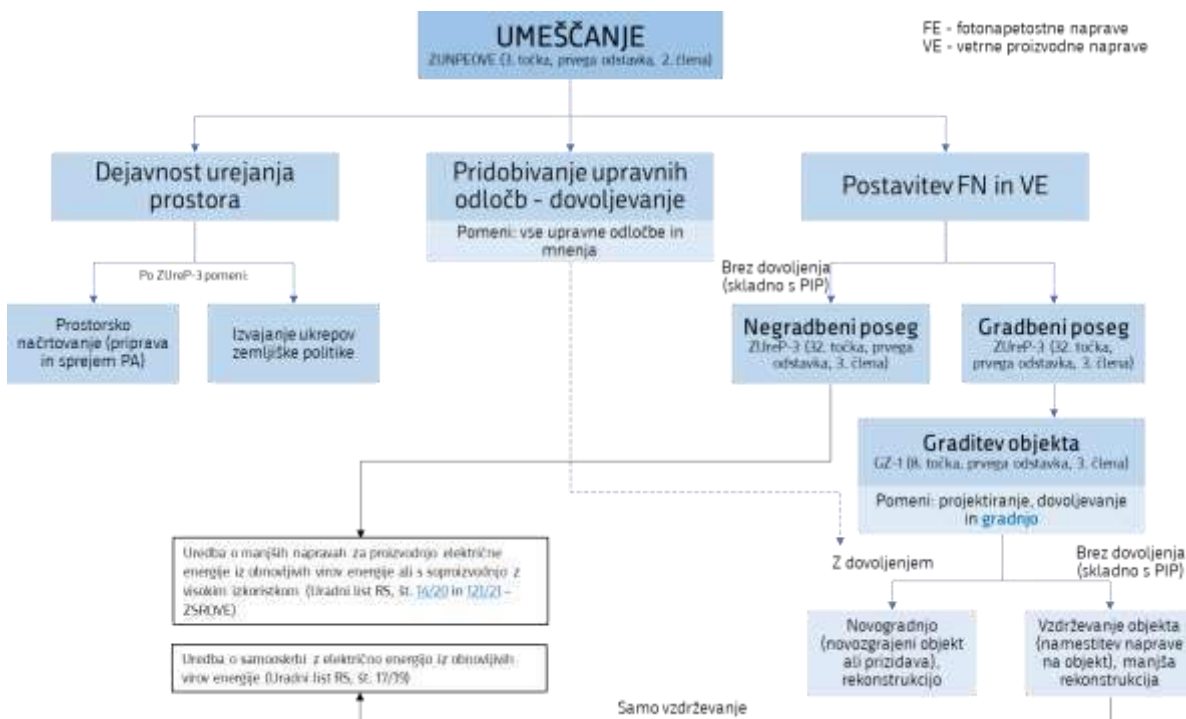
UMEŠČANJE
ZUNPEOVE (3. točka, prvega odstavka, 2. člena)

FE - fotonapetostne naprave
VE - vetrne proizvodne naprave

Dejavnost urejanja prostora

Po ZUreP-3 pomeni:

Prostorsko načrtovanje (priprava in sprejem PA)

Izvajanje ukrepov zemljiške politike

Pridobivanje upravnih odločb - dovoljevanje

Pomeni: vse upravne odločbe in mnenja

Postavitev FN in VE

Brez dovoljenja (skladno s PIP)

Negradbeni poseg
ZUreP-3 (32. točka, prvega odstavka, 3. člena)

Gradbeni poseg
ZUreP-3 (32. točka, prvega odstavka, 3. člena)

Graditev objekta
GZ-1 (8. točka, prvega odstavka, 3. člena)

Pomeni: projektiranje, dovoljevanje in gradnjo

Uredba o manjših napravah za proizvodnjo električne energije iz obnovljivih virov energije ali s soproizvodnjo z visokim izkoristkom (Uradni list RS, št. 14/20 in 121/21 – ZSROVE)

Uredba o samooskrbi z električno energijo iz obnovljivih virov energije (Uradni list RS, št. 17/19)

Z dovoljenjem

Brez dovoljenja (skladno s PIP)

Novogradnjo (novozgrajeni objekt ali prizidava), rekonstrukcijo

Vzdrževanje objekta (namestitev naprave na objekt), manjša rekonstrukcija

Samo vzdrževanje